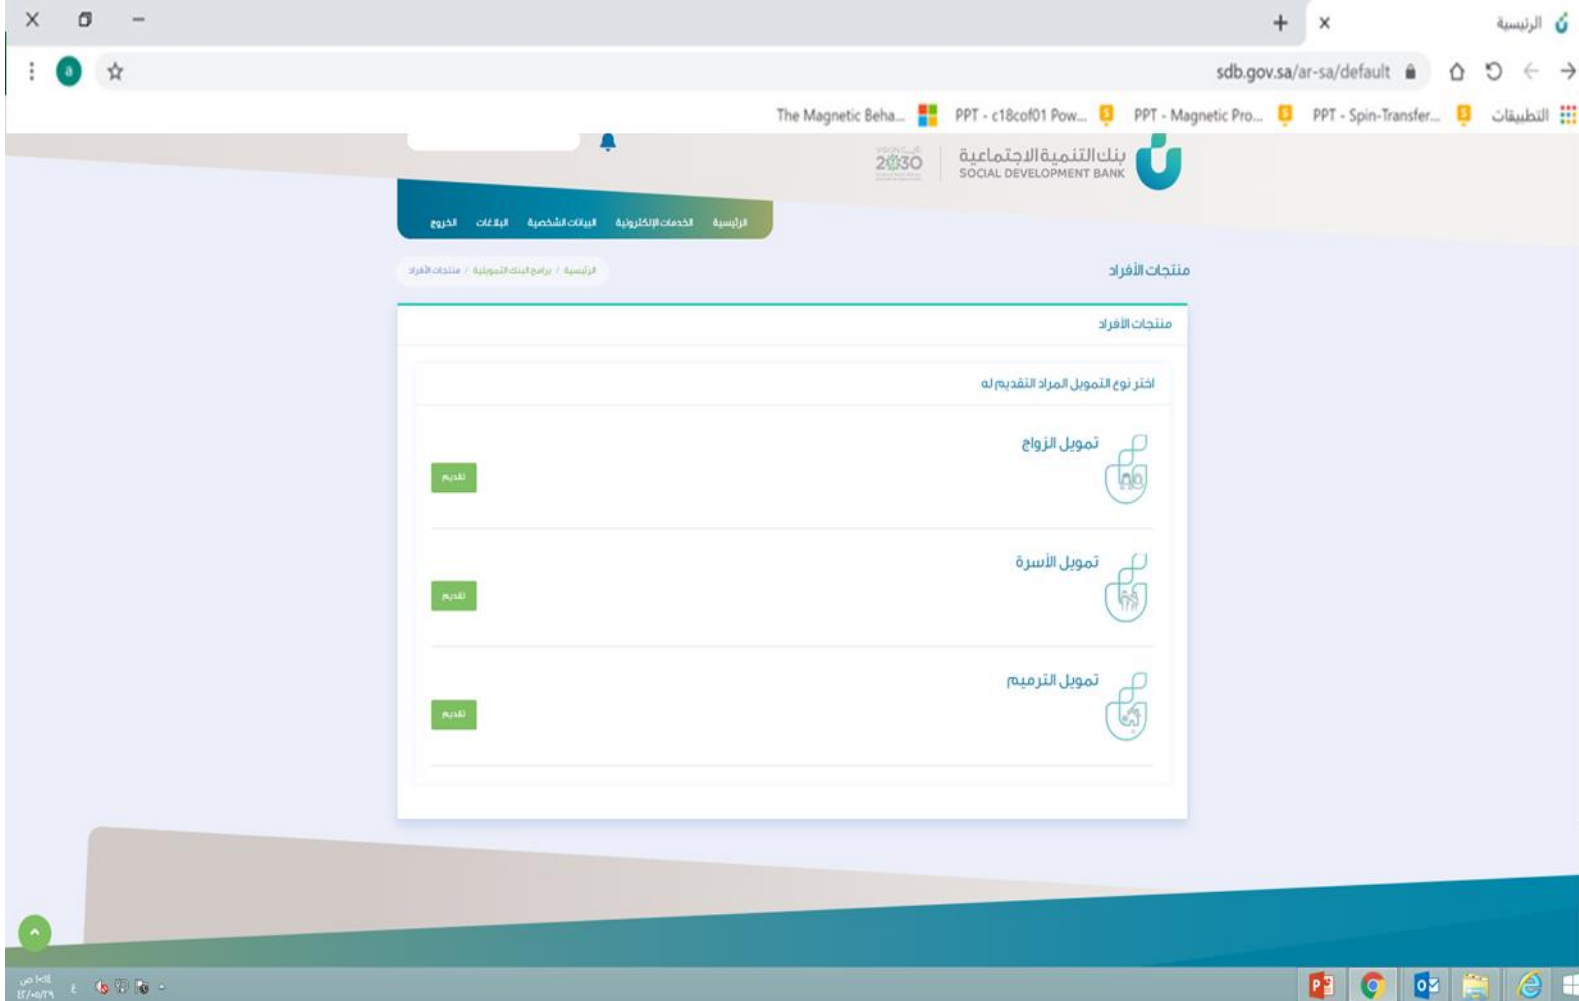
الرئيسية

sdb.gov.sa/ar-sa/default

التطبيقات PPT - Spin-Transfer... PPT - Magnetic Pro... PPT - c18cof01 Pow... The Magnetic Beha...

بنك التنمية الاجتماعية
SOCIAL DEVELOPMENT BANK

2030

الرئيسية الخدمات الإلكترونية البيانات الشخصية البلاغات الخروج

منتجات الأفراد

الرئيسية / برامج البنك التمويلية / منتجات الأفراد

منتجات الأفراد

اختر نوع التمويل المراد التقديم له

تمويل الزواج
تقديم

تمويل الأسرة
تقديم

تمويل الترميم
تقديم